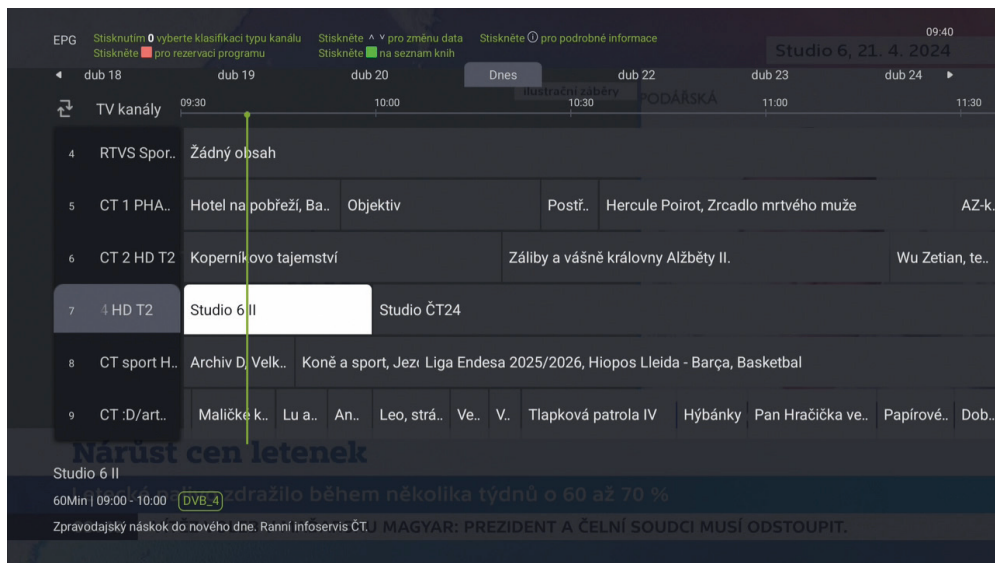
EPG Stisknutím 0 vyberte klasifikaci typu kanálu Stiskněte pro rezervaci programu Stiskněte ^ ˅ pro změnu data Stiskněte na seznam knih Stiskněte ⓘ pro podrobné informace 09:40

Studio 6, 21. 4. 2024

◄ dub 18 dub 19 dub 20 Dnes dub 22 dub 23 dub 24 ►

ilustrační záběry PODÁŘSKÁ

TV kanály 09:30 10:00 10:30 11:00 11:30

| | | |
|---|---|---|
| 4 | RTVS Spor.. | Žádný obsah |
| 5 | CT 1 PHA.. | Hotel na pobřeží, Ba.. · Objektiv · Postř.. · Hercule Poirot, Zrcadlo mrtvého muže · AZ-k.. |
| 6 | CT 2 HD T2 | Koperníkovo tajemství · Záliby a vášně královny Alžběty II. · Wu Zetian, te.. |
| 7 | 4 HD T2 | Studio 6 II · Studio ČT24 |
| 8 | CT sport H.. | Archiv D, Velk.. · Koně a sport, Jez · Liga Endesa 2025/2026, Hiopos Lleida - Barça, Basketbal |
| 9 | CT :D/art.. | Maličké k.. · Lu a.. · An.. · Leo, strá.. · Ve.. · V.. · Tlapková patrola IV · Hýbánky · Pan Hračička ve.. · Papírové.. · Dob.. |

Nárůst cen letenek

Studio 6 II

60Min | 09:00 - 10:00 DVB_4

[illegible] zdražilo během několika týdnů o 60 až 70 %

Zpravodajský náskok do nového dne. Ranní infoservis ČT. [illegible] MAGYAR: PREZIDENT A ČELNÍ SOUDCI MUSÍ ODSTOUPIT.